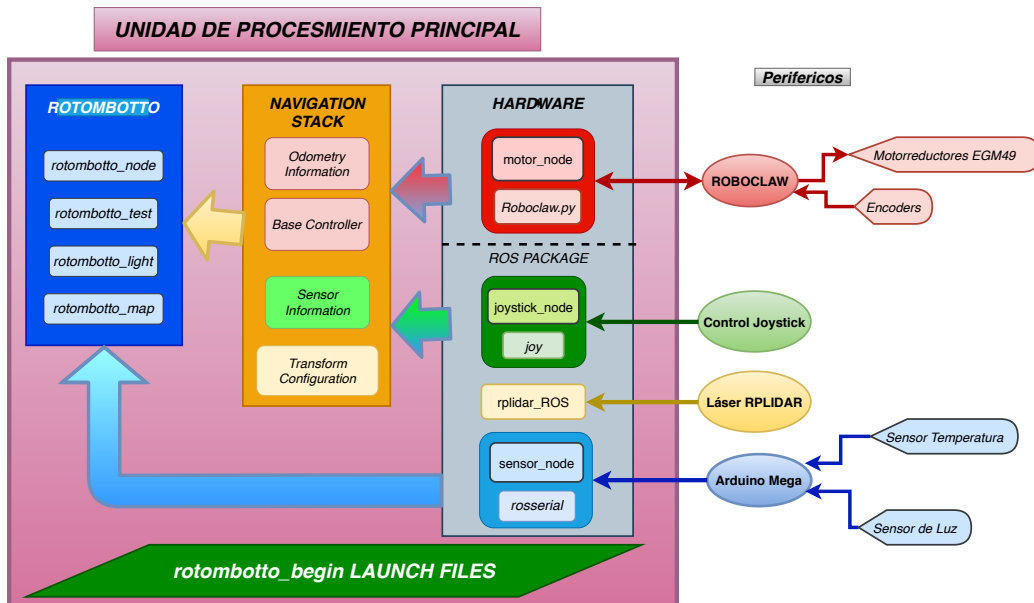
UNIDAD DE PROCESMIENTO PRINCIPAL

Perifericos

ROTOMBOTTO

rotombotto_node

rotombotto_test

rotombotto_light

rotombotto_map

NAVIGATION STACK

Odometry Information

Base Controller

Sensor Information

Transform Configuration

HARDWARE

motor_node

Roboclaw.py

ROS PACKAGE

joystick_node

joy

rplidar_ROS

sensor_node

rosserial

ROBOCLAW

Motorreductores EGM49

Encoders

Control Joystick

Láser RPLIDAR

Arduino Mega

Sensor Temperatura

Sensor de Luz

rotombotto_begin LAUNCH FILES